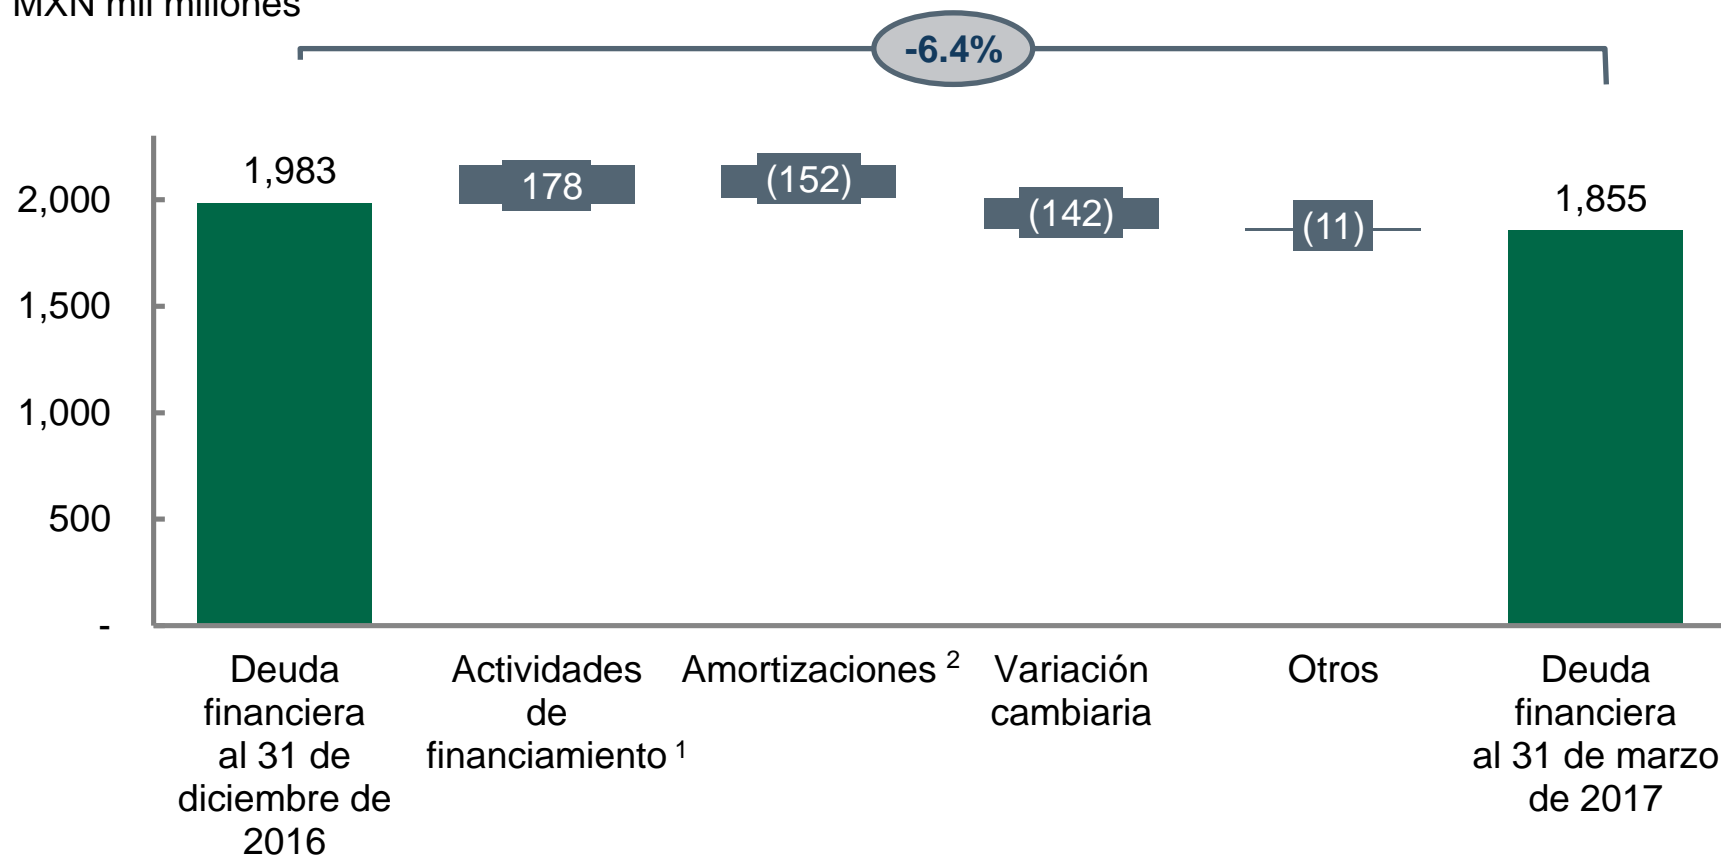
MXN mil millones

-6.4%

2,000
1,500
1,000
500
-

1,983
178
(152)
(142)
(11)
1,855

Deuda financiera al 31 de diciembre de 2016

Actividades de financiamiento $^1$

Amortizaciones $^2$

Variación cambiaria

Otros

Deuda financiera al 31 de marzo de 2017